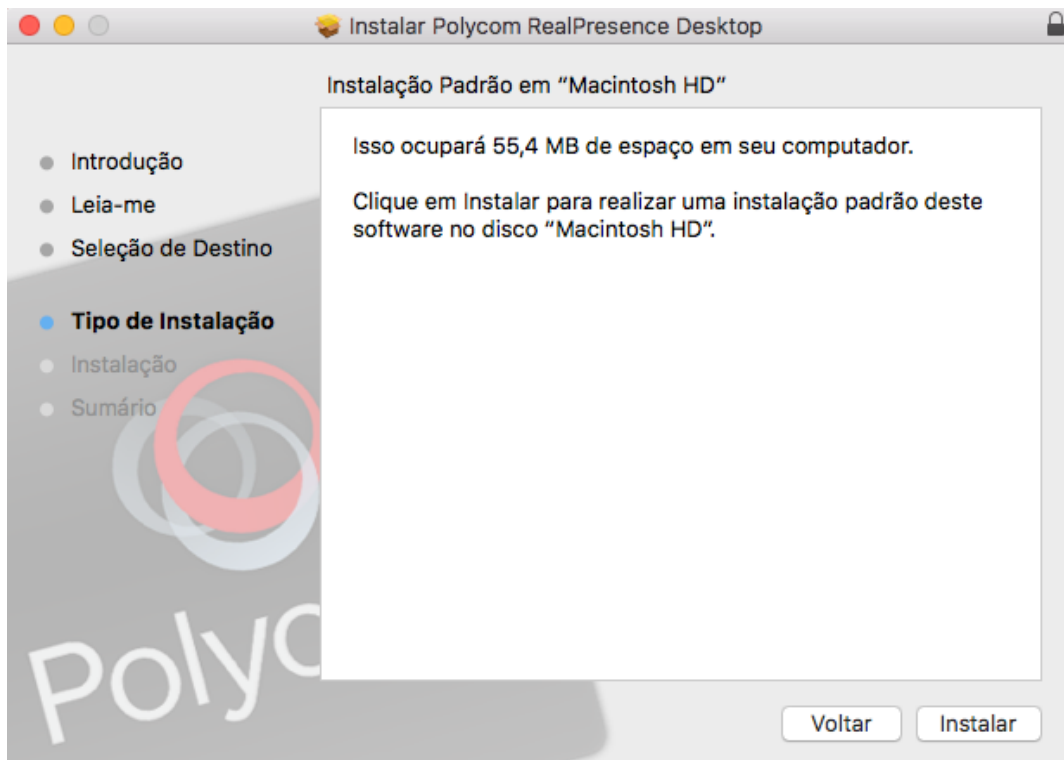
Instalar Polycom RealPresence Desktop

Instalação Padrão em "Macintosh HD"

Introdução
Leia-me
Seleção de Destino
Tipo de Instalação
Instalação
Sumário

Isso ocupará 55,4 MB de espaço em seu computador.

Clique em Instalar para realizar uma instalação padrão deste software no disco "Macintosh HD".

Polyc

Voltar
Instalar